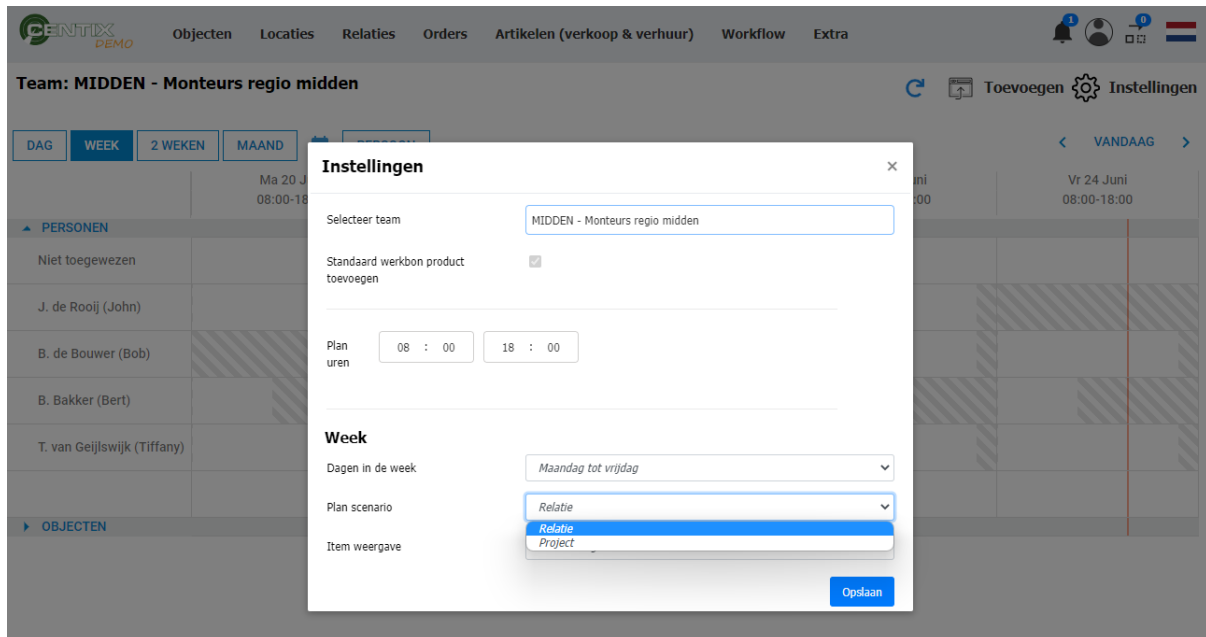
CENTIX DEMO Objecten Locaties Relaties Orders Artikelen (verkoop & verhuur) Workflow Extra

1 0

Team: MIDDEN - Monteurs regio midden

Toevoegen Instellingen

DAG WEEK 2 WEKEN MAAND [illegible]

VANDAAG

Ma 20 J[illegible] 08:00-18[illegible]

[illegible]uni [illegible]:00

Vr 24 Juni 08:00-18:00

PERSONEN

Niet toegewezen

J. de Rooij (John)

B. de Bouwer (Bob)

B. Bakker (Bert)

T. van Geijlswijk (Tiffany)

OBJECTEN

Instellingen ×

Selecteer team MIDDEN - Monteurs regio midden

Standaard werkbon product toevoegen

Plan uren 08 : 00 18 : 00

Week

Dagen in de week Maandag tot vrijdag

Plan scenario Relatie

Relatie
Project

Item weergave

Opslaan